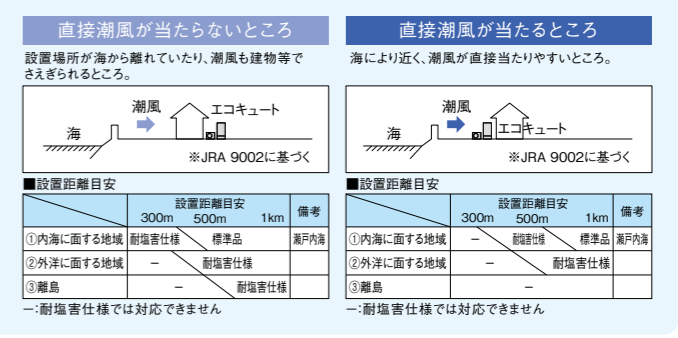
直接潮風が当たらないところ

設置場所が海から離れていたり、潮風も建物等でさえぎられるところ。

潮風

エコキュート

海

※JRA 9002に基づく

■設置距離目安

| | 設置距離目安 300m 500m 1km | 備考 |
|---|---|---|
| ①内海に面する地域 | 耐塩害仕様 ＼ 標準品 | 瀬戸内海 |
| ②外洋に面する地域 | ー ＼ 耐塩害仕様 | |
| ③離島 | ー ＼ 耐塩害仕様 | |

ー:耐塩害仕様では対応できません

直接潮風が当たるところ

海により近く、潮風が直接当たりやすいところ。

潮風

エコキュート

海

※JRA 9002に基づく

■設置距離目安

| | 設置距離目安 300m 500m 1km | 備考 |
|---|---|---|
| ①内海に面する地域 | ー ＼ 耐塩害仕様 ＼ 標準品 | 瀬戸内海 |
| ②外洋に面する地域 | ー ＼ 耐塩害仕様 | |
| ③離島 | ー | |

ー:耐塩害仕様では対応できません